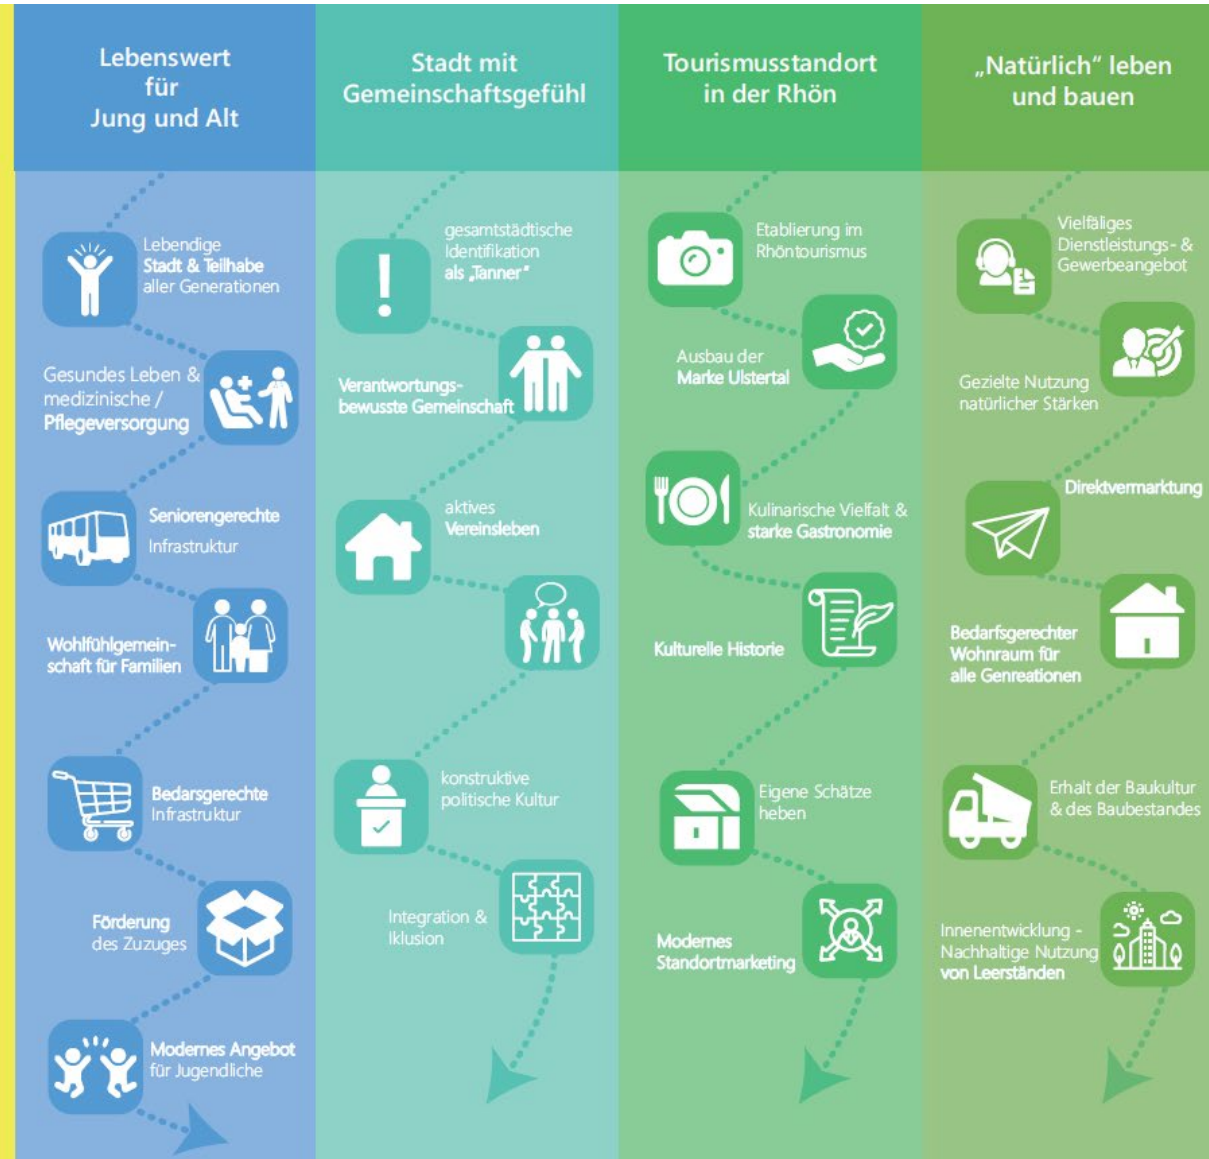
Lebenswert für Jung und Alt

Lebendige Stadt & Teilhabe aller Generationen

Gesundes Leben & medizinische / Pflegeversorgung

Seniorengerechte Infrastruktur

Wohlfühlgemeinschaft für Familien

Bedarsgerechte Infrastruktur

Förderung des Zuzuges

Modernes Angebot für Jugendliche

Stadt mit Gemeinschaftsgefühl

gesamtstädtische Identifikation als „Tanner"

Verantwortungsbewusste Gemeinschaft

aktives Vereinsleben

konstruktive politische Kultur

Integration & Iklusion

Tourismusstandort in der Rhön

Etablierung im Rhöntourismus

Ausbau der Marke Ulstertal

Kulinarische Vielfalt & starke Gastronomie

Kulturelle Historie

Eigene Schätze heben

Modernes Standortmarketing

„Natürlich" leben und bauen

Vielfältiges Dienstleistungs- & Gewerbeangebot

Gezielte Nutzung natürlicher Stärken

Direktvermarktung

Bedarfsgerechter Wohnraum für alle Genreationen

Erhalt der Baukultur & des Baubestandes

Innenentwicklung - Nachhaltige Nutzung von Leerständen